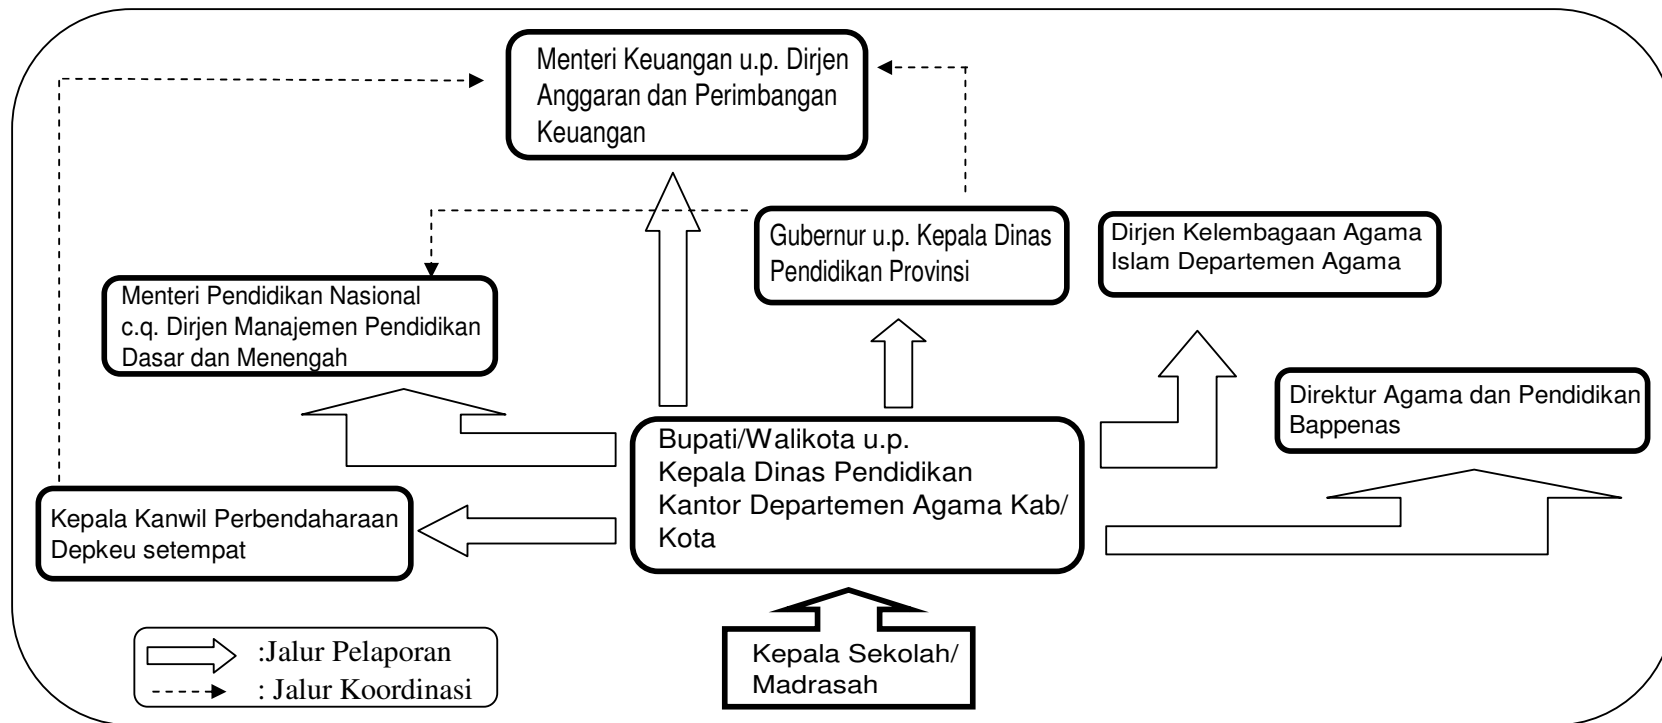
Menteri Keuangan u.p. Dirjen Anggaran dan Perimbangan Keuangan

Gubernur u.p. Kepala Dinas Pendidikan Provinsi

Dirjen Kelembagaan Agama Islam Departemen Agama

Menteri Pendidikan Nasional c.q. Dirjen Manajemen Pendidikan Dasar dan Menengah

Direktur Agama dan Pendidikan Bappenas

Bupati/Walikota u.p.
Kepala Dinas Pendidikan
Kantor Departemen Agama Kab/Kota

Kepala Kanwil Perbendaharaan Depkeu setempat

:Jalur Pelaporan
: Jalur Koordinasi

Kepala Sekolah/ Madrasah